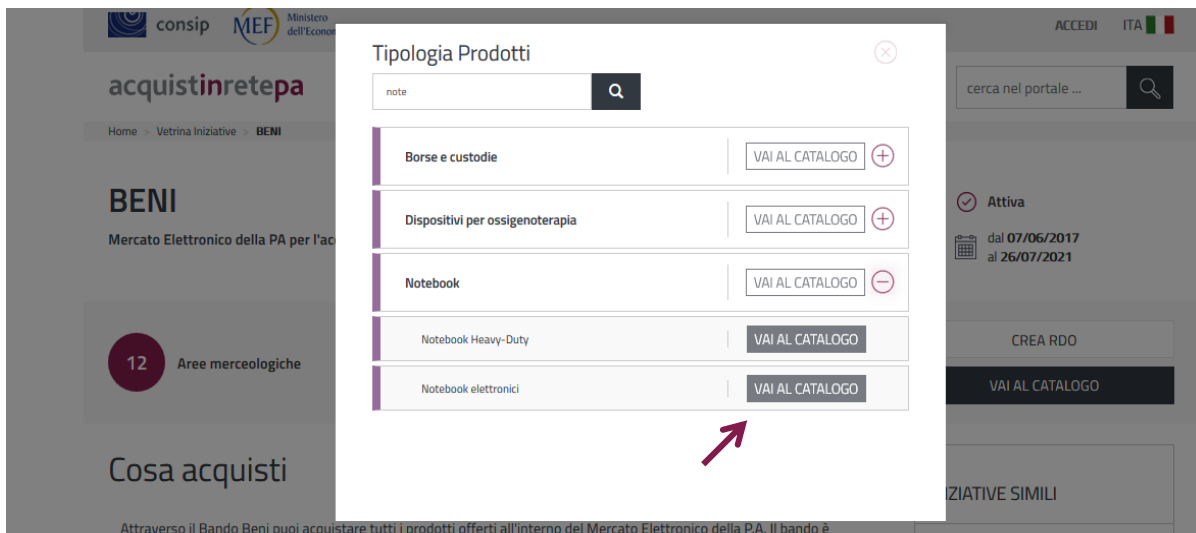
consip MEF Ministero dell'Econom

ACCEDI ITA

acquistinretepa

cerca nel portale ...

Home > Vetrina Iniziative > BENI

BENI

Mercato Elettronico della PA per l'ac

Attiva

dal 07/06/2017 al 26/07/2021

12 Aree merceologiche

CREA RDO

VAI AL CATALOGO

Cosa acquisti

INIZIATIVE SIMILI

Attraverso il Bando Beni puoi acquistare tutti i prodotti offerti all'interno del Mercato Elettronico della P.A. Il bando è

Tipologia Prodotti

note

Borse e custodie VAI AL CATALOGO

Dispositivi per ossigenoterapia VAI AL CATALOGO

Notebook VAI AL CATALOGO

Notebook Heavy-Duty VAI AL CATALOGO

Notebook elettronici VAI AL CATALOGO